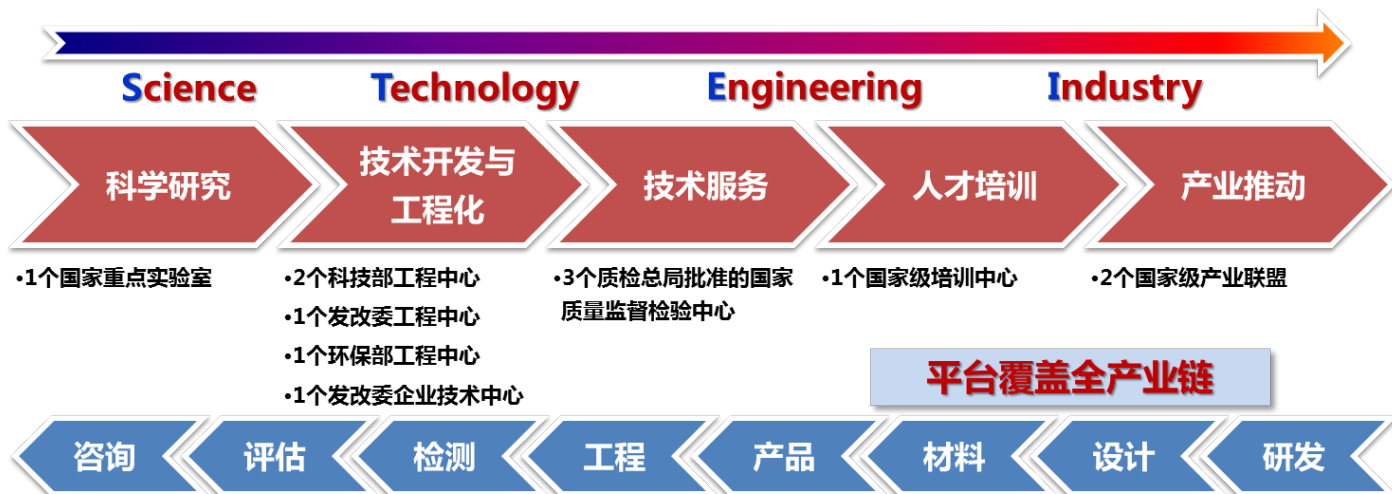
Science Technology Engineering Industry

科学研究

技术开发与工程化

技术服务

人才培训

产业推动

•1个国家重点实验室

•2个科技部工程中心
•1个发改委工程中心
•1个环保部工程中心
•1个发改委企业技术中心

•3个质检总局批准的国家质量监督检验中心

•1个国家级培训中心

•2个国家级产业联盟

平台覆盖全产业链

咨询 评估 检测 工程 产品 材料 设计 研发